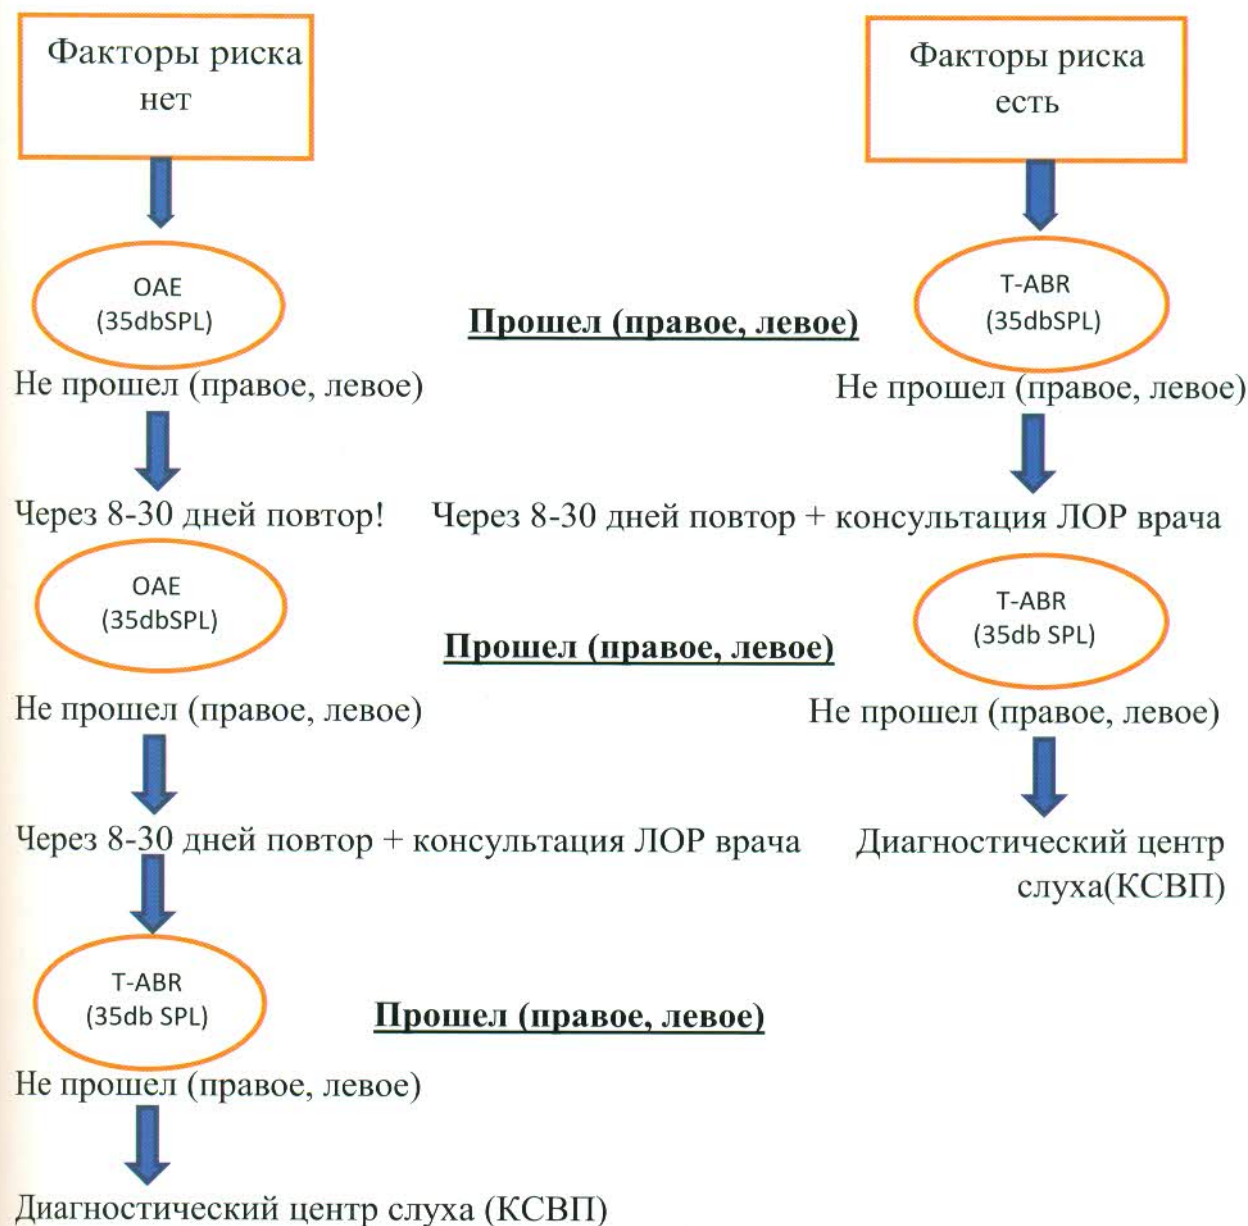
Факторы риска нет

Факторы риска есть

OAE (35dbSPL)

Прошел (правое, левое)

T-ABR (35dbSPL)

Не прошел (правое, левое)

Не прошел (правое, левое)

Через 8-30 дней повтор!

Через 8-30 дней повтор + консультация ЛОР врача

OAE (35dbSPL)

Прошел (правое, левое)

T-ABR (35db SPL)

Не прошел (правое, левое)

Не прошел (правое, левое)

Через 8-30 дней повтор + консультация ЛОР врача

Диагностический центр слуха(КСВП)

T-ABR (35db SPL)

Прошел (правое, левое)

Не прошел (правое, левое)

Диагностический центр слуха (КСВП)